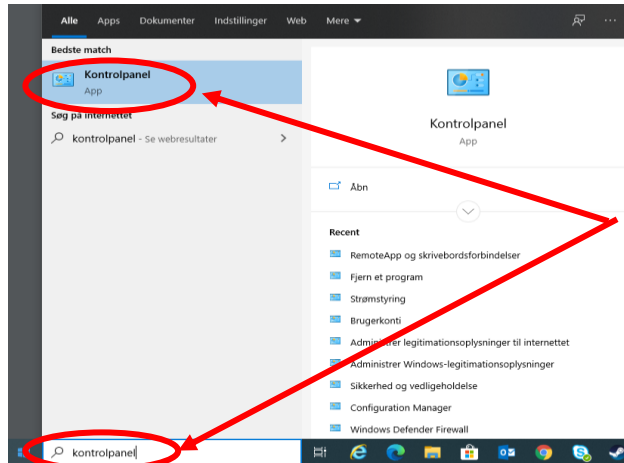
Alle Apps Dokumenter Indstillinger Web Mere

Bedste match

Kontrolpanel
App

Søg på internettet

kontrolpanel - Se webresultater

Kontrolpanel
App

Åbn

Recent

RemoteApp og skrivebordsforbindelser

Fjern et program

Strømstyring

Brugerkonti

Administrer legitimationsoplysninger til internettet

Administrer Windows-legitimationsoplysninger

Sikkerhed og vedligeholdelse

Configuration Manager

Windows Defender Firewall

kontrolpanel